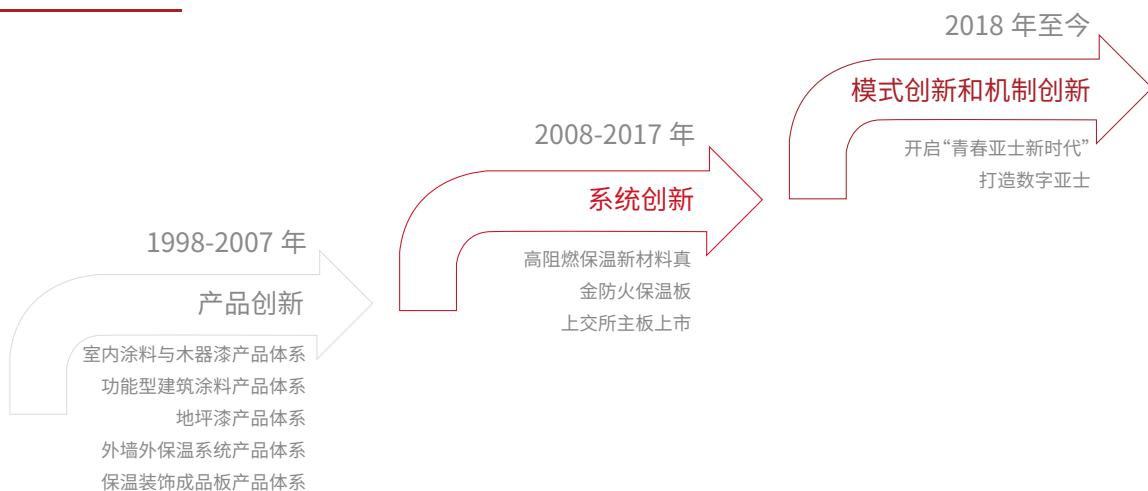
1998-2007 年

产品创新

室内涂料与木器漆产品体系
功能型建筑涂料产品体系
地坪漆产品体系
外墙外保温系统产品体系
保温装饰成品板产品体系

2008-2017 年

系统创新

高阻燃保温新材料真金防火保温板
上交所主板上市

2018 年至今

模式创新和机制创新

开启“青春亚士新时代”
打造数字亚士